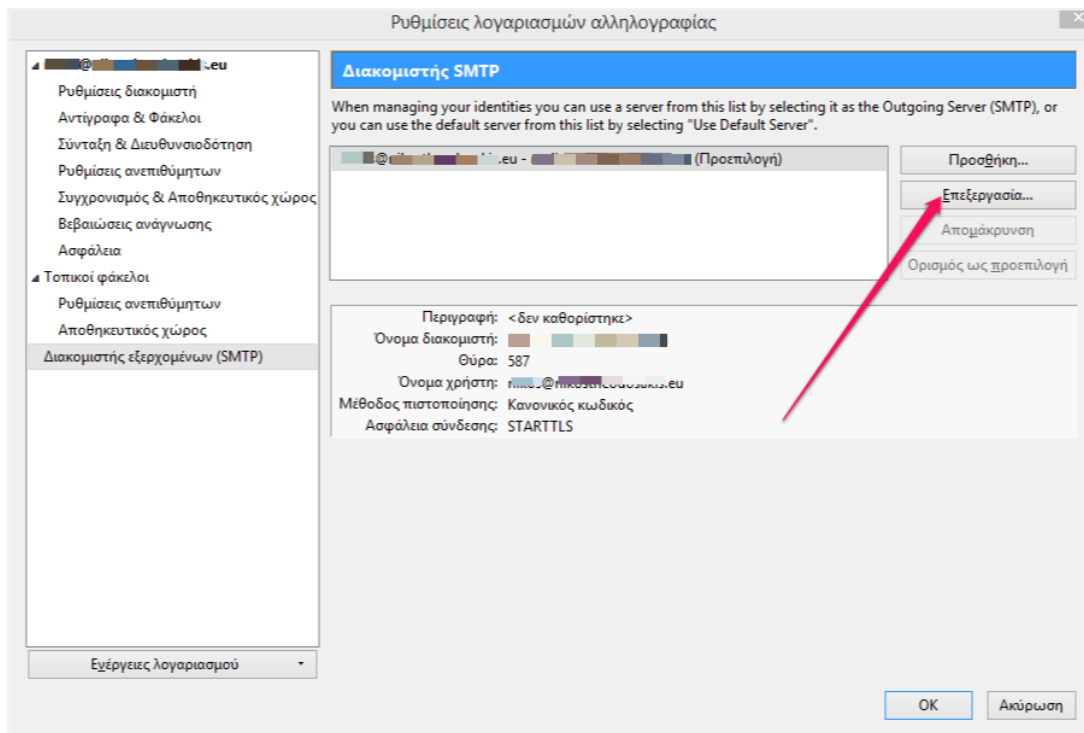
Ρυθμίσεις λογαριασμών αλληλογραφίας

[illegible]@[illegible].eu
Ρυθμίσεις διακομιστή
Αντίγραφα & Φάκελοι
Σύνταξη & Διευθυνσιοδότηση
Ρυθμίσεις ανεπιθύμητων
Συγχρονισμός & Αποθηκευτικός χώρος
Βεβαιώσεις ανάγνωσης
Ασφάλεια
Τοπικοί φάκελοι
Ρυθμίσεις ανεπιθύμητων
Αποθηκευτικός χώρος
Διακομιστής εξερχομένων (SMTP)

Εξέργειες λογαριασμού

Διακομιστής SMTP

When managing your identities you can use a server from this list by selecting it as the Outgoing Server (SMTP), or you can use the default server from this list by selecting "Use Default Server".

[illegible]@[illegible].eu - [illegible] (Προεπιλογή)

Προσθήκη...
Επεξεργασία...
Απομάκρυνση
Ορισμός ως προεπιλογή

Περιγραφή: <δεν καθορίστηκε>
Όνομα διακομιστή: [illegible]
Θύρα: 587
Όνομα χρήστη: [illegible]@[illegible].eu
Μέθοδος πιστοποίησης: Κανονικός κωδικός
Ασφάλεια σύνδεσης: STARTTLS

OK
Ακύρωση